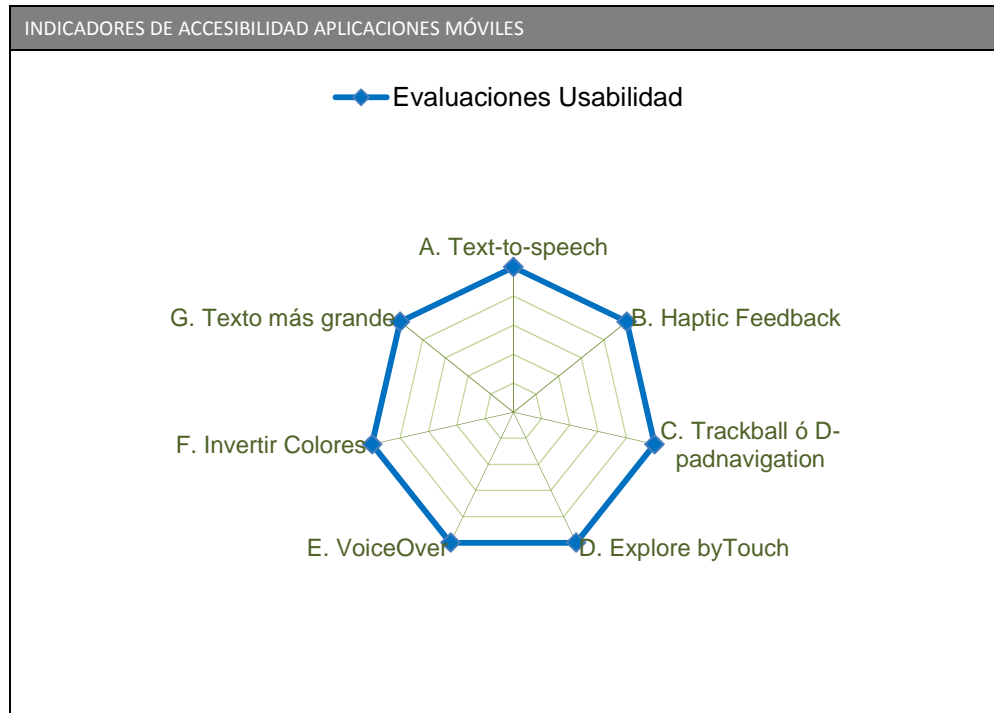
INDICADORES DE ACCESIBILIDAD APLICACIONES MÓVILES

Evaluaciones Usabilidad

A. Text-to-speech

B. Haptic Feedback

C. Trackball ó D-padnavigation

D. Explore byTouch

E. VoiceOver

F. Invertir Colores

G. Texto más grande